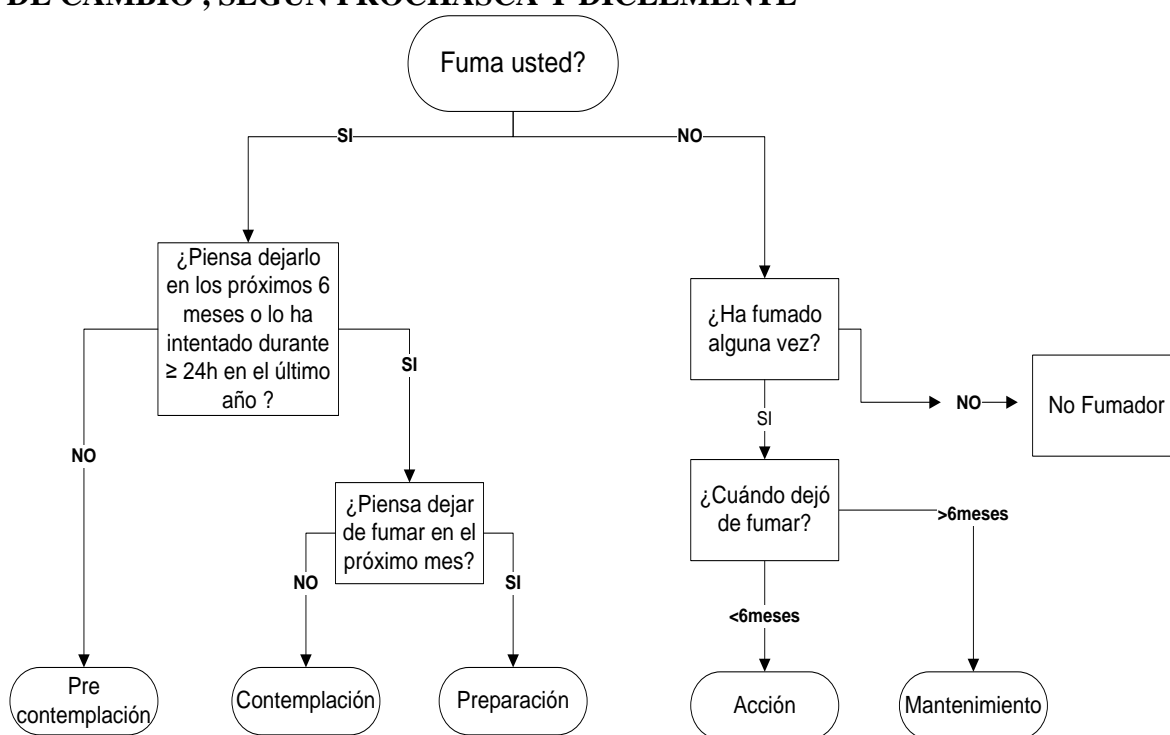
DE CAMBIO , SEGÚN PROCHASCA Y DICLEMENTE

Fuma usted?

SI

NO

¿Piensa dejarlo en los próximos 6 meses o lo ha intentado durante ≥ 24h en el último año ?

NO

SI

¿Piensa dejar de fumar en el próximo mes?

NO

SI

Pre contemplación

Contemplación

Preparación

¿Ha fumado alguna vez?

NO

No Fumador

SI

¿Cuándo dejó de fumar?

>6meses

<6meses

Acción

Mantenimiento